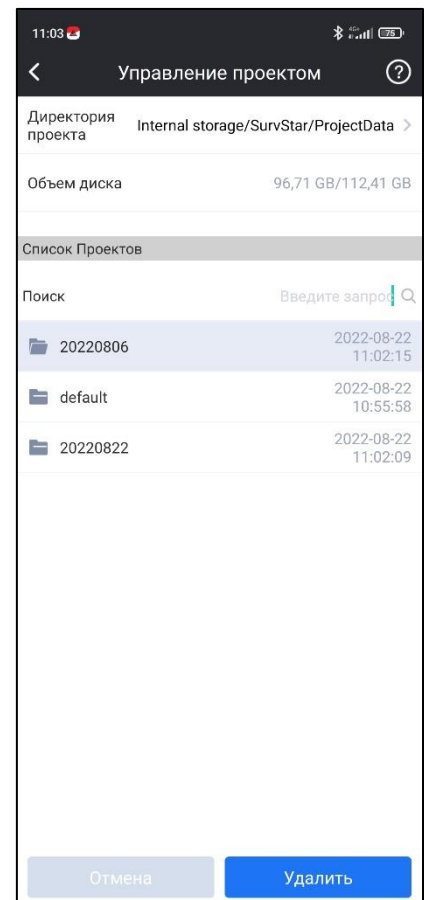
11:03

75

Управление проектом

Директория проекта

Internal storage/SurvStar/ProjectData

Объем диска

96,71 GB/112,41 GB

Список Проектов

Поиск

Введите запрос

20220806

2022-08-22 11:02:15

default

2022-08-22 10:55:58

20220822

2022-08-22 11:02:09

Отмена

Удалить